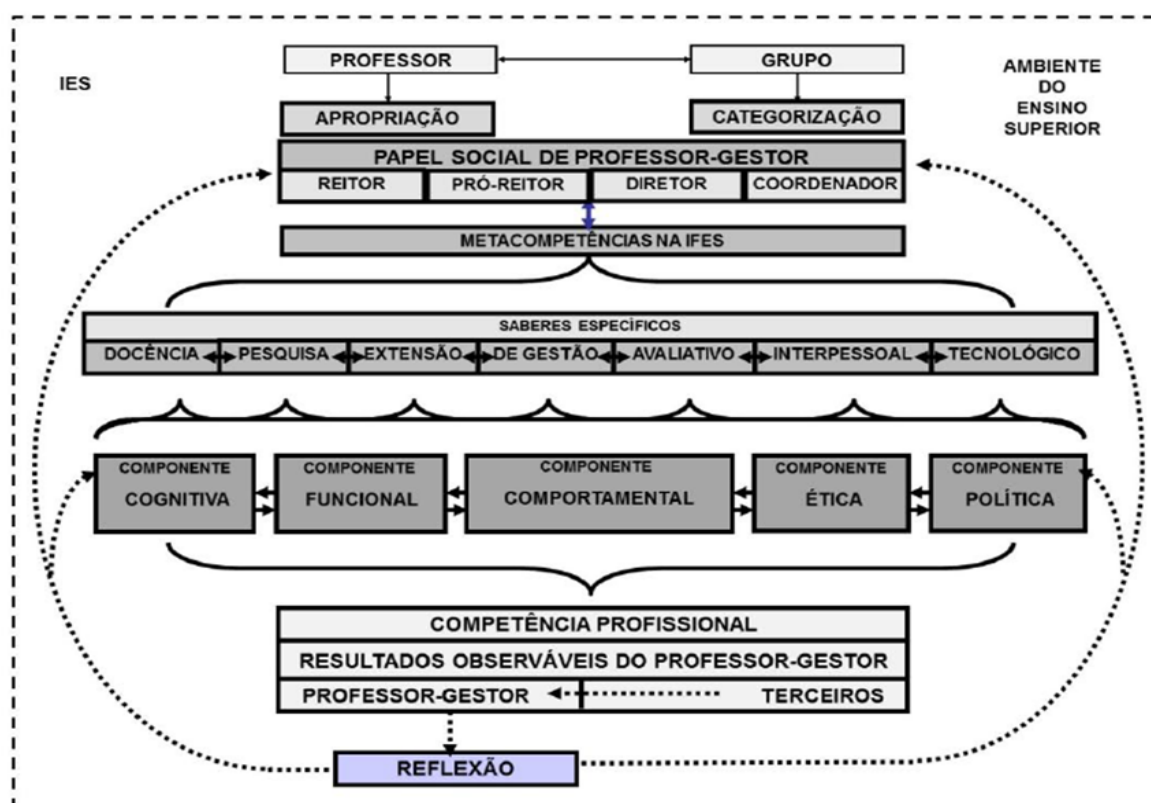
IES

PROFESSOR

GRUPO

AMBIENTE DO ENSINO SUPERIOR

APROPRIAÇÃO

CATEGORIZAÇÃO

PAPEL SOCIAL DE PROFESSOR-GESTOR

| REITOR | PRÓ-REITOR | DIRETOR | COORDENADOR |
|---|---|---|---|

METACOMPETÊNCIAS NA IFES

SABERES ESPECÍFICOS

| DOCÊNCIA | PESQUISA | EXTENSÃO | DE GESTÃO | AVALIATIVO | INTERPESSOAL | TECNOLÓGICO |
|---|---|---|---|---|---|---|

COMPONENTE COGNITIVA

COMPONENTE FUNCIONAL

COMPONENTE COMPORTAMENTAL

COMPONENTE ÉTICA

COMPONENTE POLÍTICA

COMPETÊNCIA PROFISSIONAL

RESULTADOS OBSERVÁVEIS DO PROFESSOR-GESTOR

PROFESSOR-GESTOR

TERCEIROS

REFLEXÃO